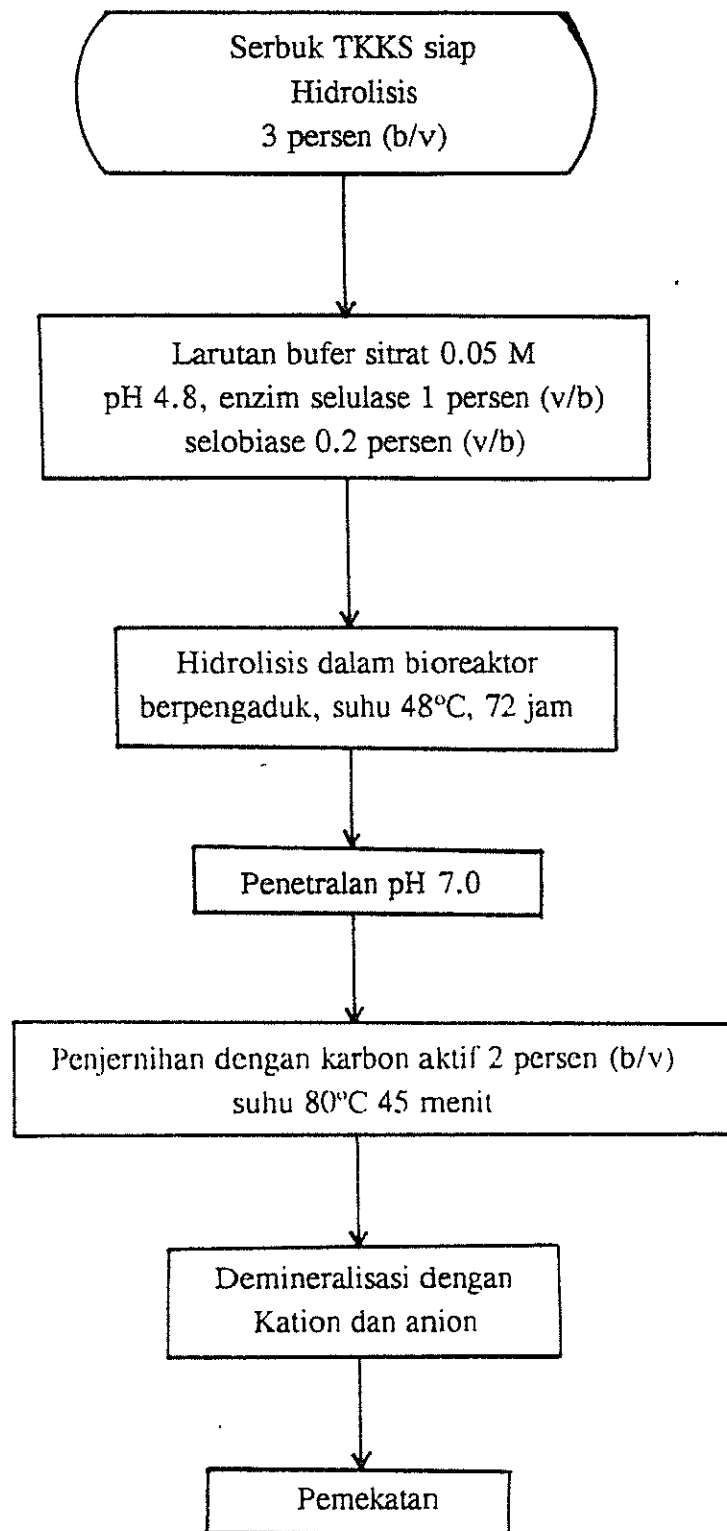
Serbuk TKKS siap
Hidrolisis
3 persen (b/v)

Larutan bufer sitrat 0.05 M
pH 4.8, enzim selulase 1 persen (v/b)
selobiase 0.2 persen (v/b)

Hidrolisis dalam bioreaktor
berpengaduk, suhu 48°C, 72 jam

Penetralan pH 7.0

Penjernihan dengan karbon aktif 2 persen (b/v)
suhu 80°C 45 menit

Demineralisasi dengan
Kation dan anion

Pemekatan